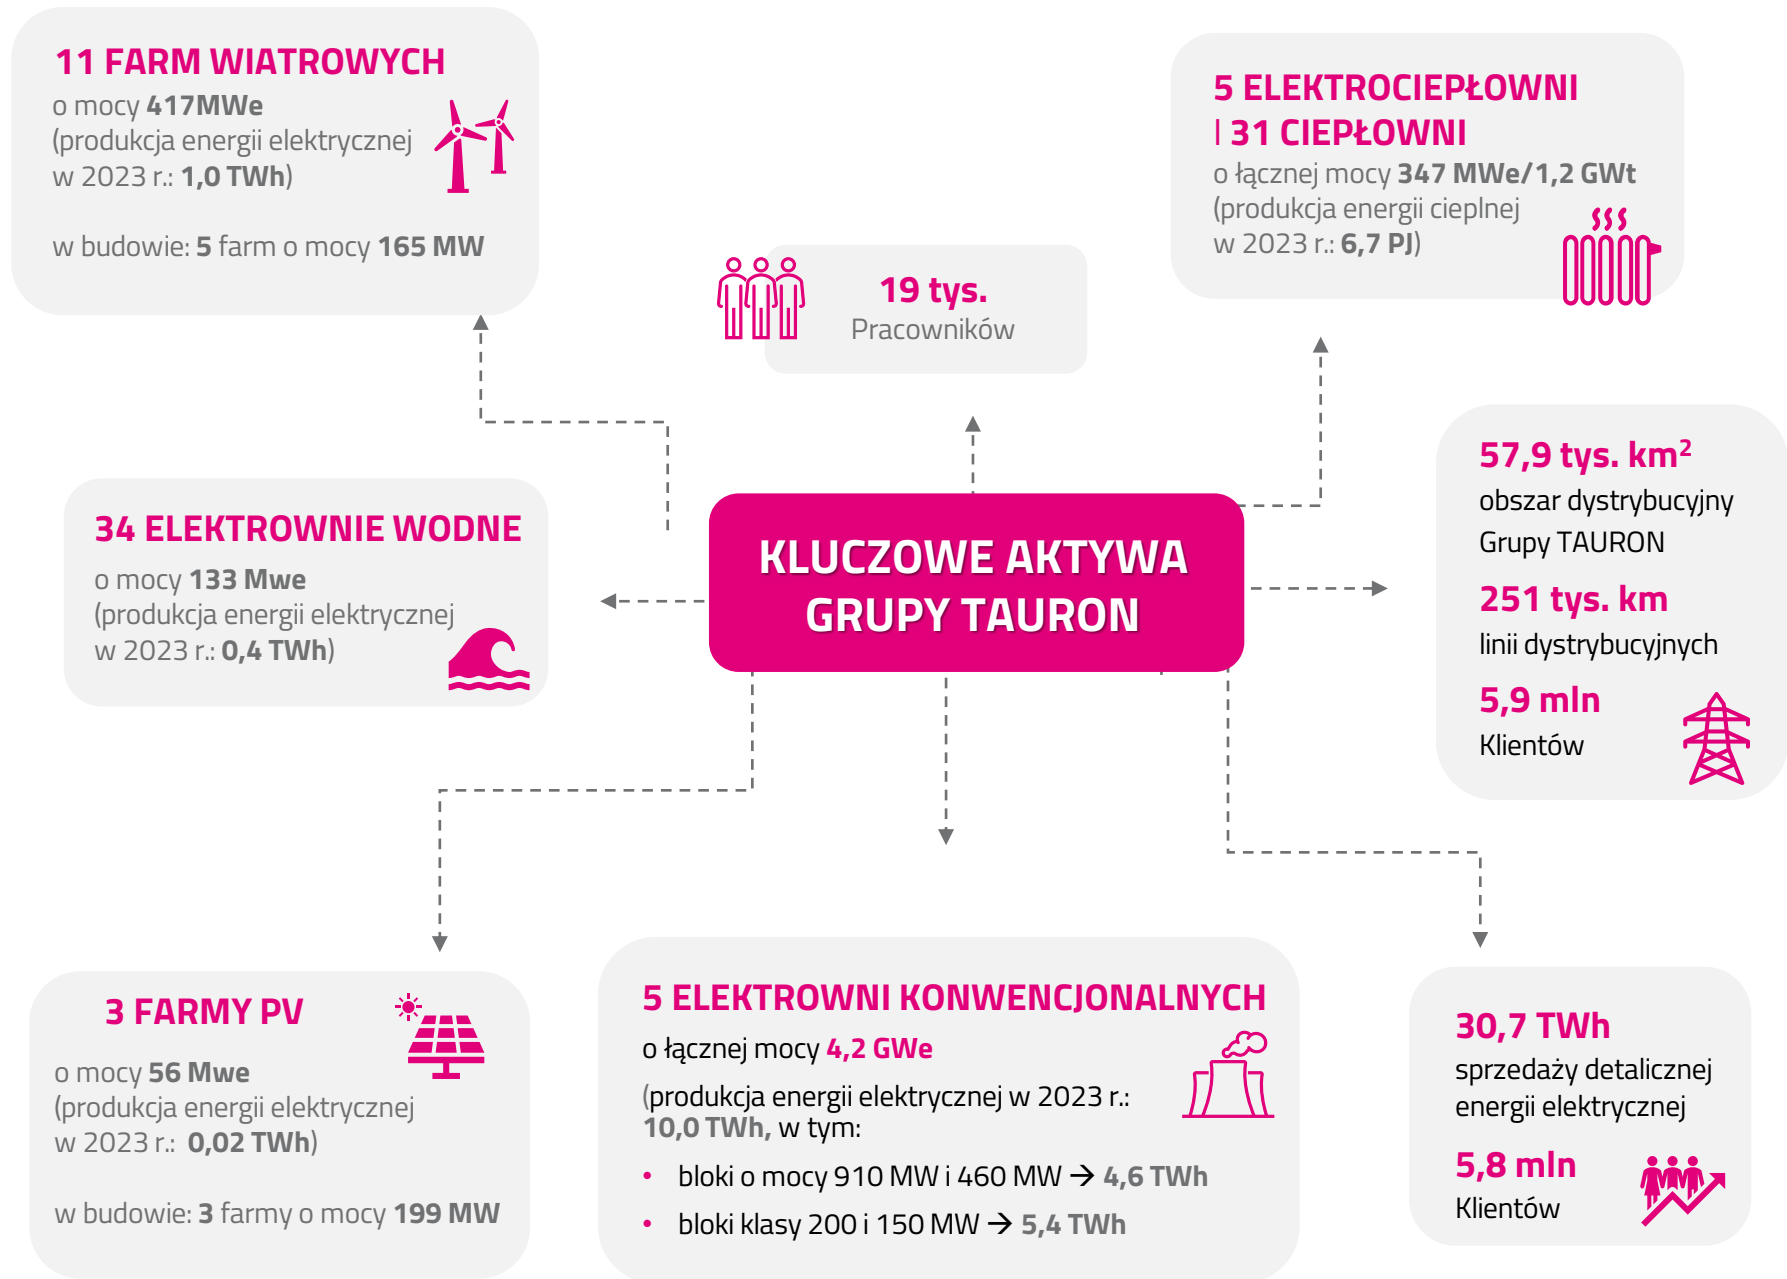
11 FARM WIATROWYCH
o mocy 417MWe
(produkcja energii elektrycznej w 2023 r.: 1,0 TWh)

w budowie: 5 farm o mocy 165 MW

19 tys.
Pracowników

5 ELEKTROCIEPŁOWNI I 31 CIEPŁOWNI
o łącznej mocy 347 MWe/1,2 GWt
(produkcja energii cieplnej w 2023 r.: 6,7 PJ)

34 ELEKTROWNIE WODNE
o mocy 133 Mwe
(produkcja energii elektrycznej w 2023 r.: 0,4 TWh)

KLUCZOWE AKTYWA GRUPY TAURON

57,9 tys. km$^2$
obszar dystrybucyjny Grupy TAURON
251 tys. km
linii dystrybucyjnych
5,9 mln
Klientów

3 FARMY PV
o mocy 56 Mwe
(produkcja energii elektrycznej w 2023 r.: 0,02 TWh)

w budowie: 3 farmy o mocy 199 MW

5 ELEKTROWNI KONWENCJONALNYCH
o łącznej mocy 4,2 GWe
(produkcja energii elektrycznej w 2023 r.: 10,0 TWh, w tym:
• bloki o mocy 910 MW i 460 MW → 4,6 TWh
• bloki klasy 200 i 150 MW → 5,4 TWh

30,7 TWh
sprzedaży detalicznej energii elektrycznej
5,8 mln
Klientów